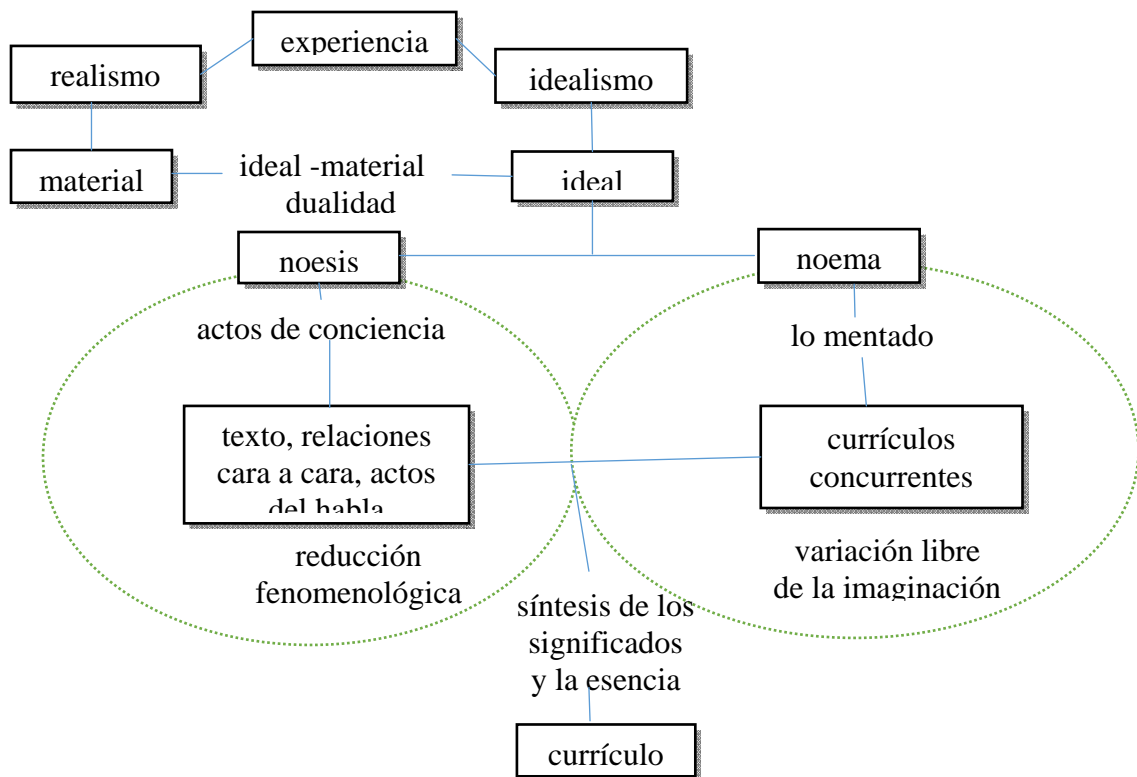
experiencia

realismo

idealismo

material

ideal -material dualidad

ideal

noesis

noema

actos de conciencia

lo mentado

texto, relaciones cara a cara, actos del habla

currículos concurrentes

reducción fenomenológica

variación libre de la imaginación

síntesis de los significados y la esencia

currículo